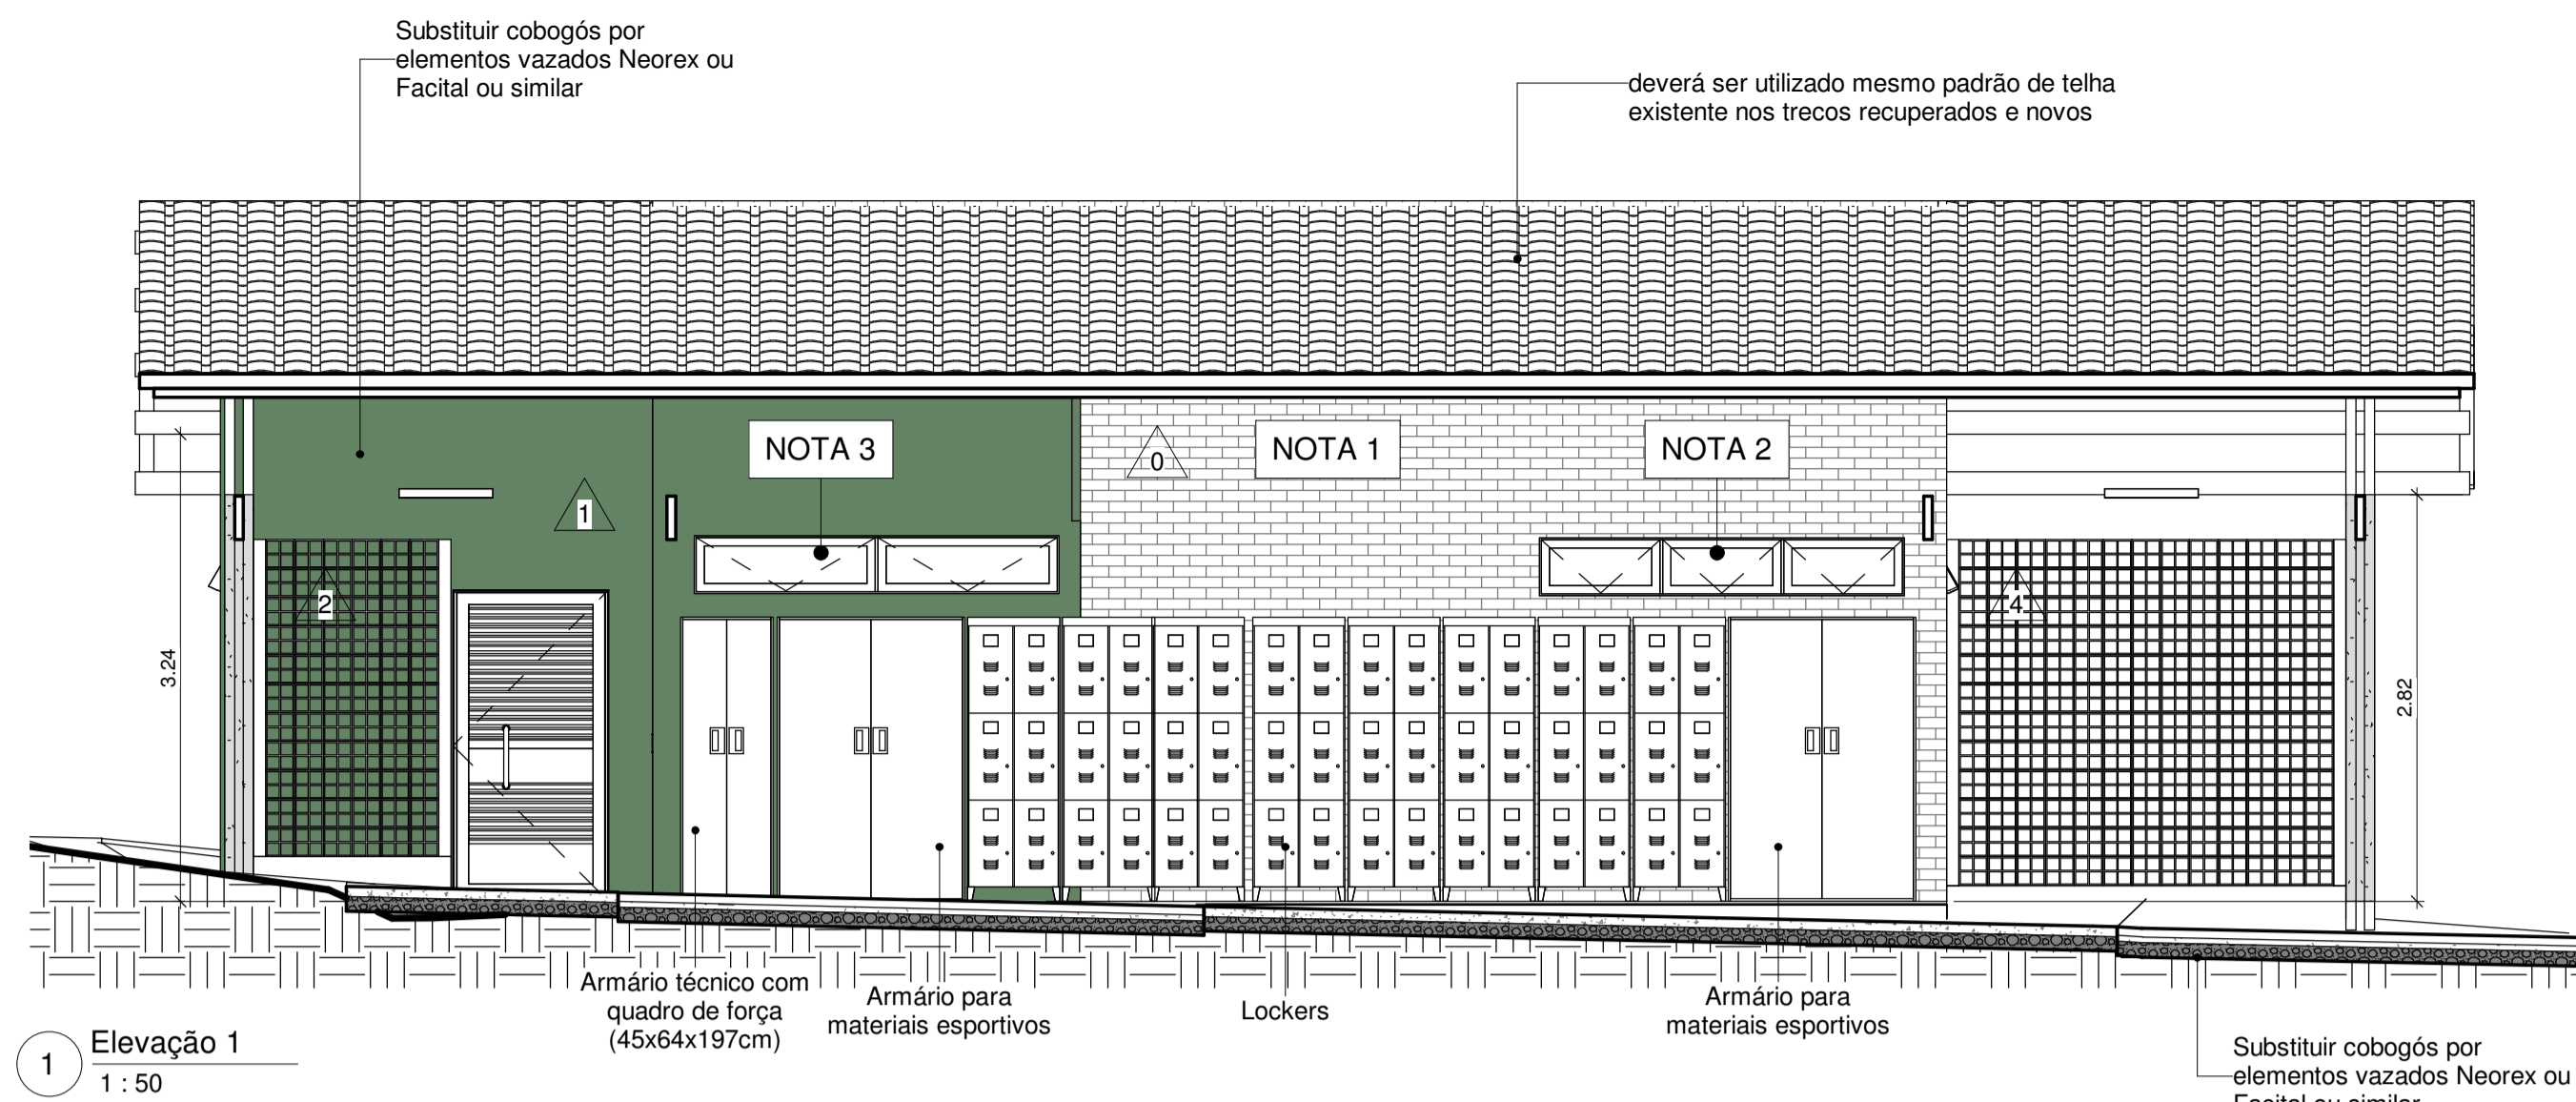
Substituir cobogós por elementos vazados Neorex ou Facital ou similar

deverá ser utilizado mesmo padrão de telha existente nos trecos recuperados e novos

NOTA 3

0

NOTA 1

NOTA 2

1

2

4

3.24

2.82

Armário técnico com quadro de força (45x64x197cm)

Armário para materiais esportivos

Lockers

Armário para materiais esportivos

1

Elevação 1

1 : 50

Substituir cobogós por elementos vazados Neorex ou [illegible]